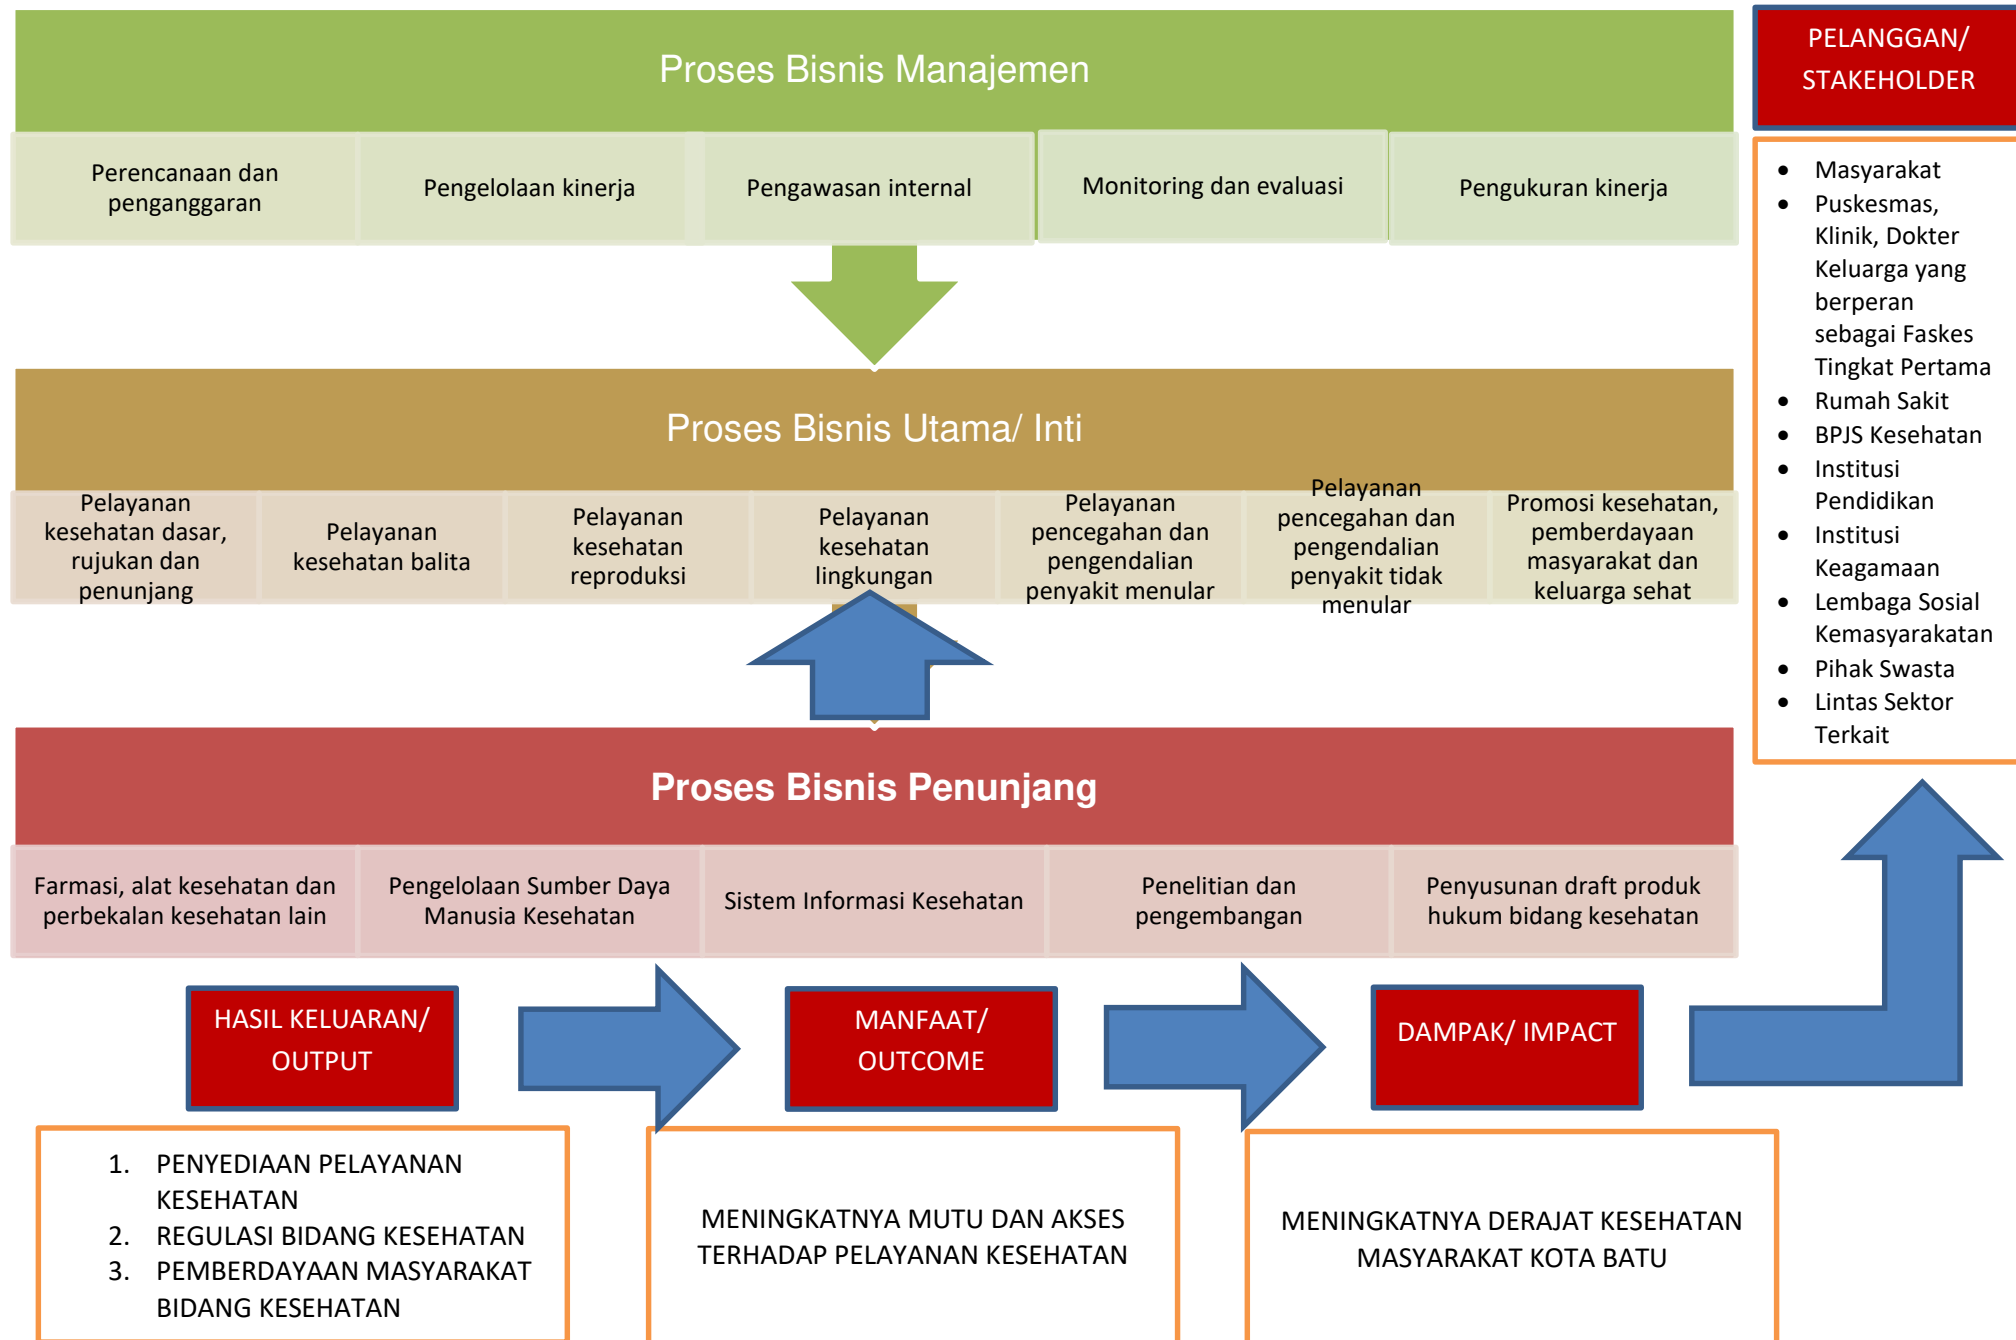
Proses Bisnis Manajemen

Perencanaan dan penganggaran

Pengelolaan kinerja

Pengawasan internal

Monitoring dan evaluasi

Pengukuran kinerja

PELANGGAN/ STAKEHOLDER

- Masyarakat
- Puskesmas, Klinik, Dokter Keluarga yang berperan sebagai Faskes Tingkat Pertama
- Rumah Sakit
- BPJS Kesehatan
- Institusi Pendidikan
- Institusi Keagamaan
- Lembaga Sosial Kemasyarakatan
- Pihak Swasta
- Lintas Sektor Terkait

Proses Bisnis Utama/ Inti

Pelayanan kesehatan dasar, rujukan dan penunjang

Pelayanan kesehatan balita

Pelayanan kesehatan reproduksi

Pelayanan kesehatan lingkungan

Pelayanan pencegahan dan pengendalian penyakit menular

Pelayanan pencegahan dan pengendalian penyakit tidak menular

Promosi kesehatan, pemberdayaan masyarakat dan keluarga sehat

Proses Bisnis Penunjang

Farmasi, alat kesehatan dan perbekalan kesehatan lain

Pengelolaan Sumber Daya Manusia Kesehatan

Sistem Informasi Kesehatan

Penelitian dan pengembangan

Penyusunan draft produk hukum bidang kesehatan

HASIL KELUARAN/ OUTPUT

MANFAAT/ OUTCOME

DAMPAK/ IMPACT

1. PENYEDIAAN PELAYANAN KESEHATAN
2. REGULASI BIDANG KESEHATAN
3. PEMBERDAYAAN MASYARAKAT BIDANG KESEHATAN

MENINGKATNYA MUTU DAN AKSES TERHADAP PELAYANAN KESEHATAN

MENINGKATNYA DERAJAT KESEHATAN MASYARAKAT KOTA BATU